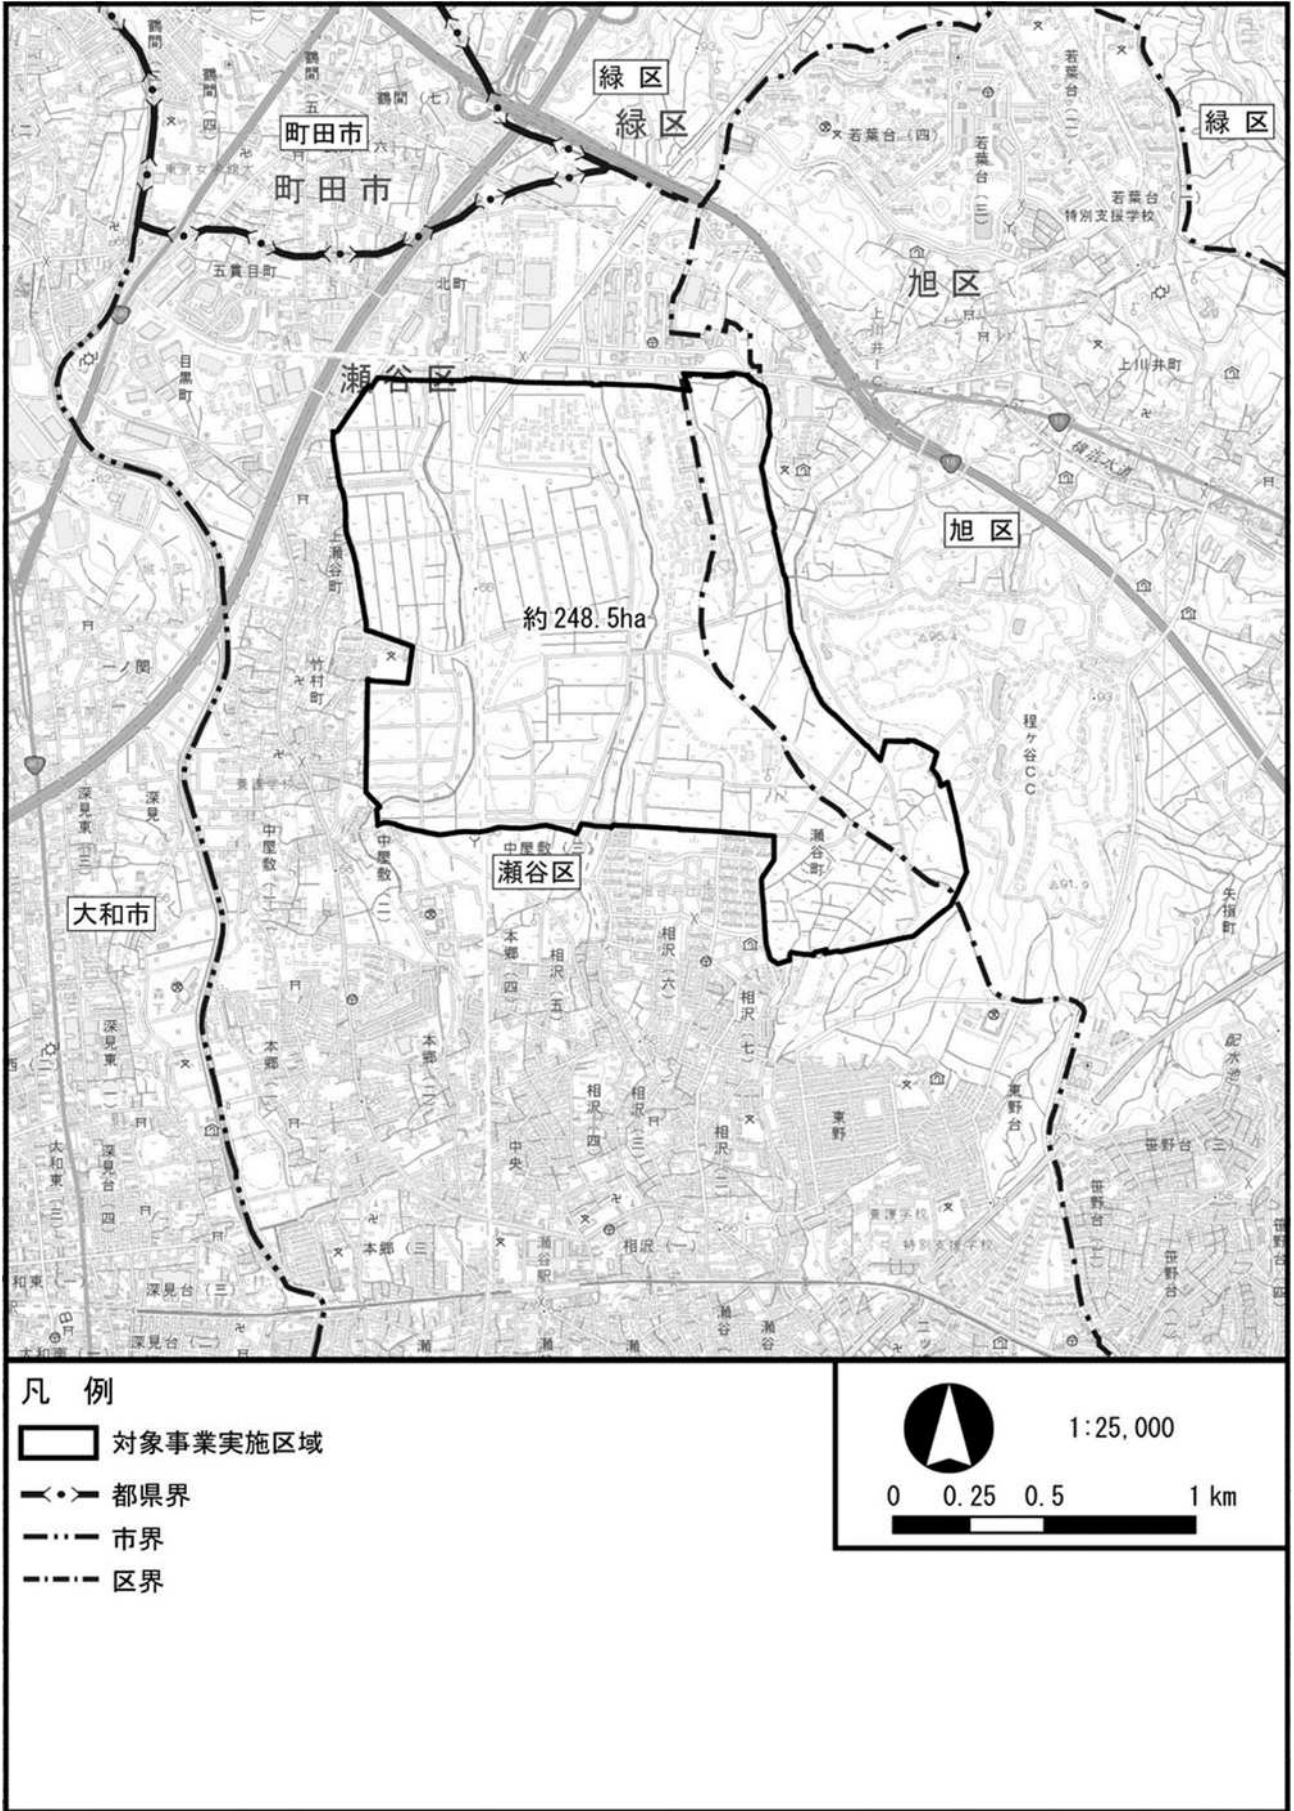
緑区
緑区
緑区
町田市
町田市
鶴間
鶴間（七）
五貫目町
北町
若葉台（四）
若葉台
若葉台特別支援学校
旭区
上川井町
瀬谷区
目黒町
上瀬谷町
約 248.5ha
旭区
竹村町
一ノ関
程ケ谷ＣＣ
深見東
深見
中屋敷
中屋敷（三）
瀬谷区
瀬谷町
大和市
本郷（四）
相沢（五）
相沢（六）
相沢（七）
矢指町
本郷
相沢（四）
相沢（三）
相沢（二）
東野
東野台
中央
笹野台（三）
笹野台
深見東（一）
深見台（四）
大和東
本郷（三）
相沢（一）
特別支援学校
瀬谷駅
深見台（三）
深見台（二）
瀬谷
配水池

凡　例
対象事業実施区域
都県界
市界
区界

1:25,000
0　0.25　0.5　1 km